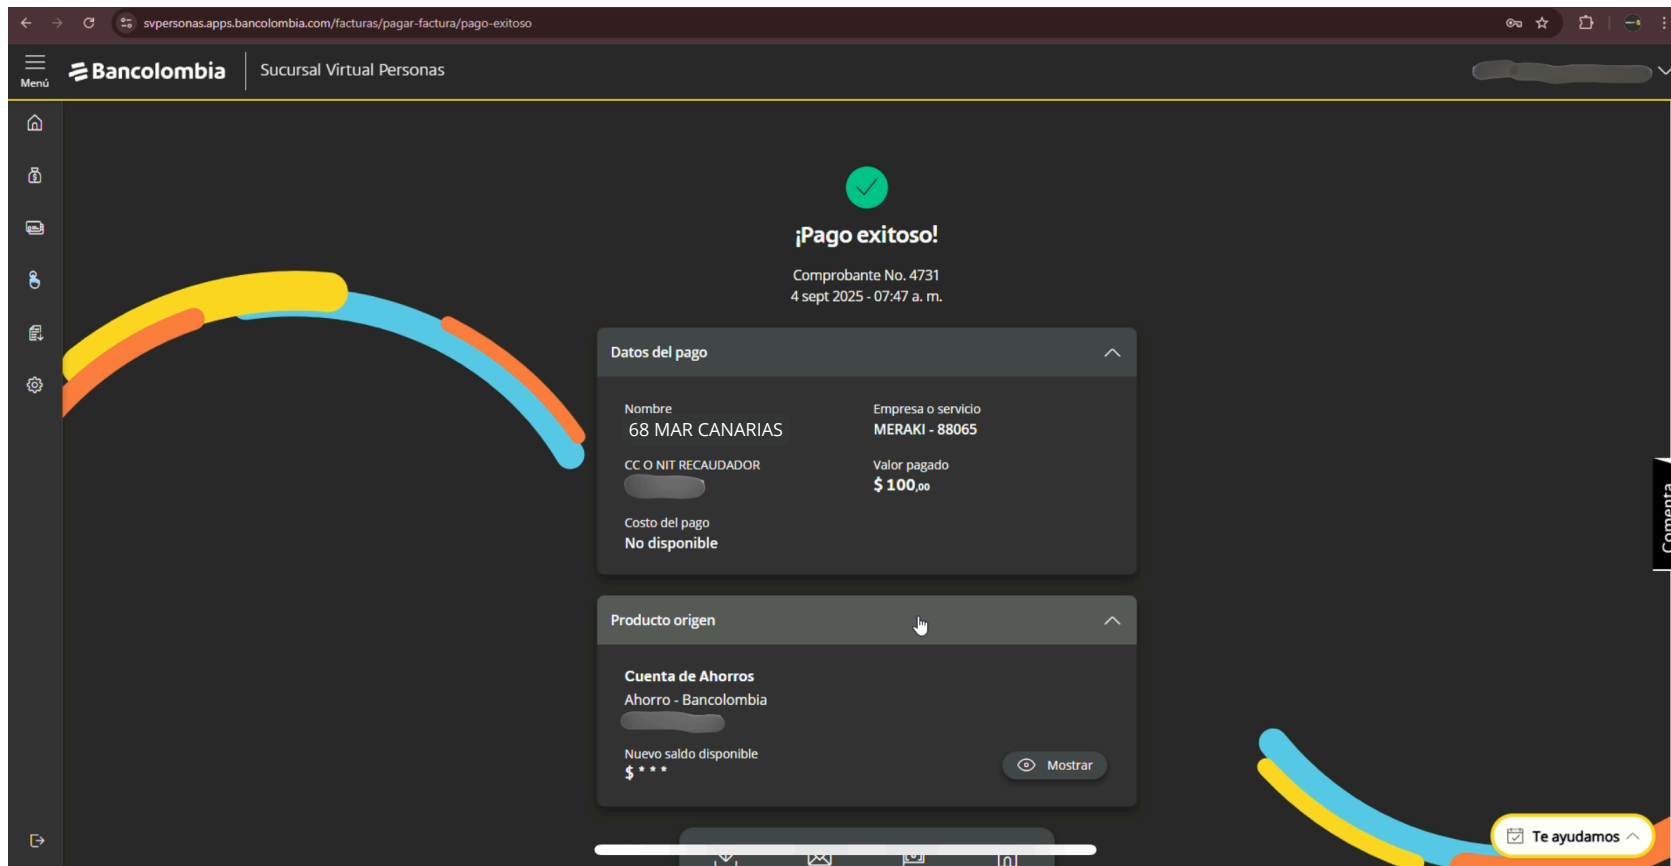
svpersonas.apps.bancolombia.com/facturas/pagar-factura/pago-exitoso

Menú
Bancolombia
Sucursal Virtual Personas

¡Pago exitoso!
Comprobante No. 4731
4 sept 2025 - 07:47 a. m.

Datos del pago

Nombre
68 MAR CANARIAS

Empresa o servicio
MERAKI - 88065

CC O NIT RECAUDADOR
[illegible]

Valor pagado
$ 100,00

Costo del pago
No disponible

Producto origen

Cuenta de Ahorros
Ahorro - Bancolombia
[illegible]

Nuevo saldo disponible
$ * * *

Mostrar

Comenta

Te ayudamos